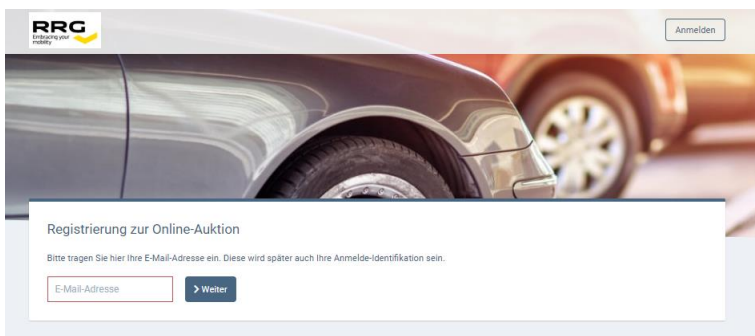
RRG
Embracing your mobility

Anmelden

Registrierung zur Online-Auktion

Bitte tragen Sie hier Ihre E-Mail-Adresse ein. Diese wird später auch Ihre Anmelde-Identifikation sein.

E-Mail-Adresse

> Weiter